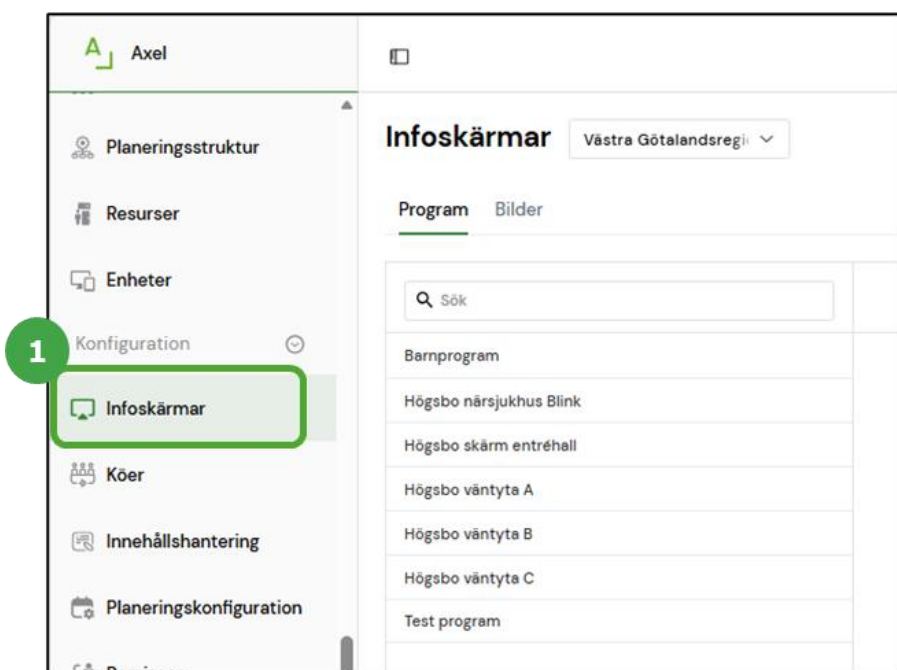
A Axel

Planeringsstruktur

Resurser

Enheter

1

Konfiguration

Infoskärmar

Köer

Innehållshantering

Planeringskonfiguration

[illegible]

Infoskärmar

Västra Götalandsregi

Program Bilder

Sök

Barnprogram

Högsbo närsjukhus Blink

Högsbo skärm entréhall

Högsbo väntyta A

Högsbo väntyta B

Högsbo väntyta C

Test program